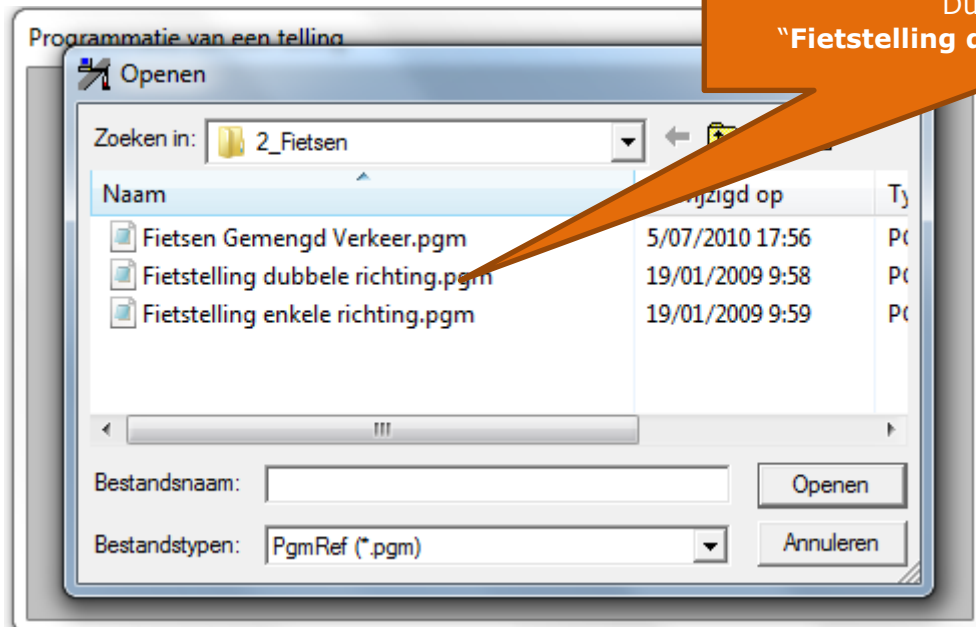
Programmatie van een telling

Du
"Fietstelling d

Openen

Zoeken in: 2_Fietsen

| Naam | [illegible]wijzigd op | Ty |
|---|---|---|
| Fietsen Gemengd Verkeer.pgm | 5/07/2010 17:56 | P( |
| Fietstelling dubbele richting.pgm | 19/01/2009 9:58 | P( |
| Fietstelling enkele richting.pgm | 19/01/2009 9:59 | P( |

III

Bestandsnaam:
Openen

Bestandstypen: PgmRef (*.pgm)
Annuleren